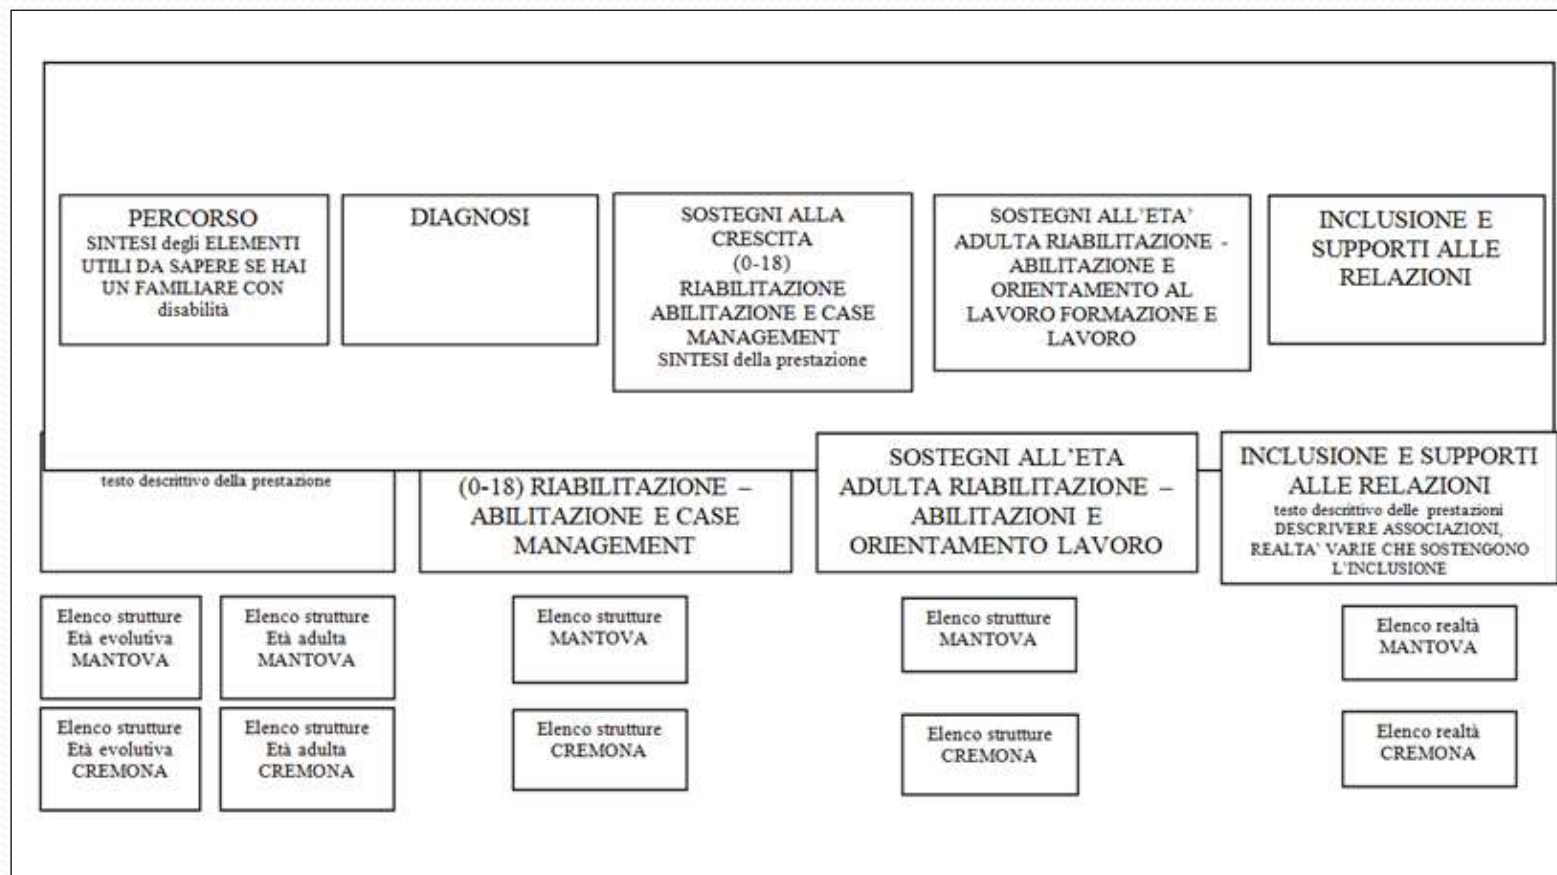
PERCORSO
SINTESI degli ELEMENTI UTILI DA SAPERE SE HAI UN FAMILIARE CON disabilità

DIAGNOSI

SOSTEGNI ALLA CRESCITA (0-18) RIABILITAZIONE ABILITAZIONE E CASE MANAGEMENT
SINTESI della prestazione

SOSTEGNI ALL'ETA' ADULTA RIABILITAZIONE - ABILITAZIONE E ORIENTAMENTO AL LAVORO FORMAZIONE E LAVORO

INCLUSIONE E SUPPORTI ALLE RELAZIONI

testo descrittivo della prestazione

(0-18) RIABILITAZIONE – ABILITAZIONE E CASE MANAGEMENT

SOSTEGNI ALL'ETA ADULTA RIABILITAZIONE – ABILITAZIONI E ORIENTAMENTO LAVORO

INCLUSIONE E SUPPORTI ALLE RELAZIONI
testo descrittivo delle prestazioni DESCRIVERE ASSOCIAZIONI, REALTA' VARIE CHE SOSTENGONO L'INCLUSIONE

Elenco strutture Età evolutiva MANTOVA

Elenco strutture Età adulta MANTOVA

Elenco strutture MANTOVA

Elenco strutture MANTOVA

Elenco realtà MANTOVA

Elenco strutture Età evolutiva CREMONA

Elenco strutture Età adulta CREMONA

Elenco strutture CREMONA

Elenco strutture CREMONA

Elenco realtà CREMONA